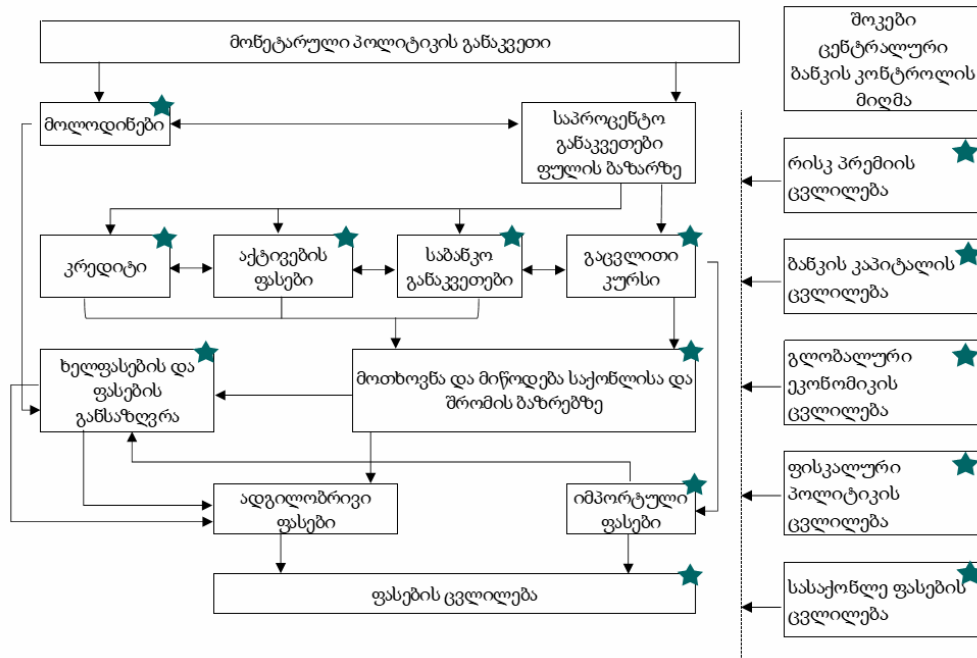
მონეტარული პოლიტიკის განაკვეთი

მოლოდინები

საპროცენტო განაკვეთები ფულის ბაზარზე

კრედიტი

აქტივების ფასები

საბანკო განაკვეთები

გაცვლითი კურსი

ხელფასების და ფასების განსაზღვრა

მოთხოვნა და მიწოდება საქონლისა და შრომის ბაზრებზე

ადგილობრივი ფასები

იმპორტული ფასები

ფასების ცვლილება

შოკები ცენტრალური ბანკის კონტროლის მიღმა

რისკ პრემიის ცვლილება

ბანკის კაპიტალის ცვლილება

გლობალური ეკონომიკის ცვლილება

ფისკალური პოლიტიკის ცვლილება

სასაქონლე ფასების ცვლილება